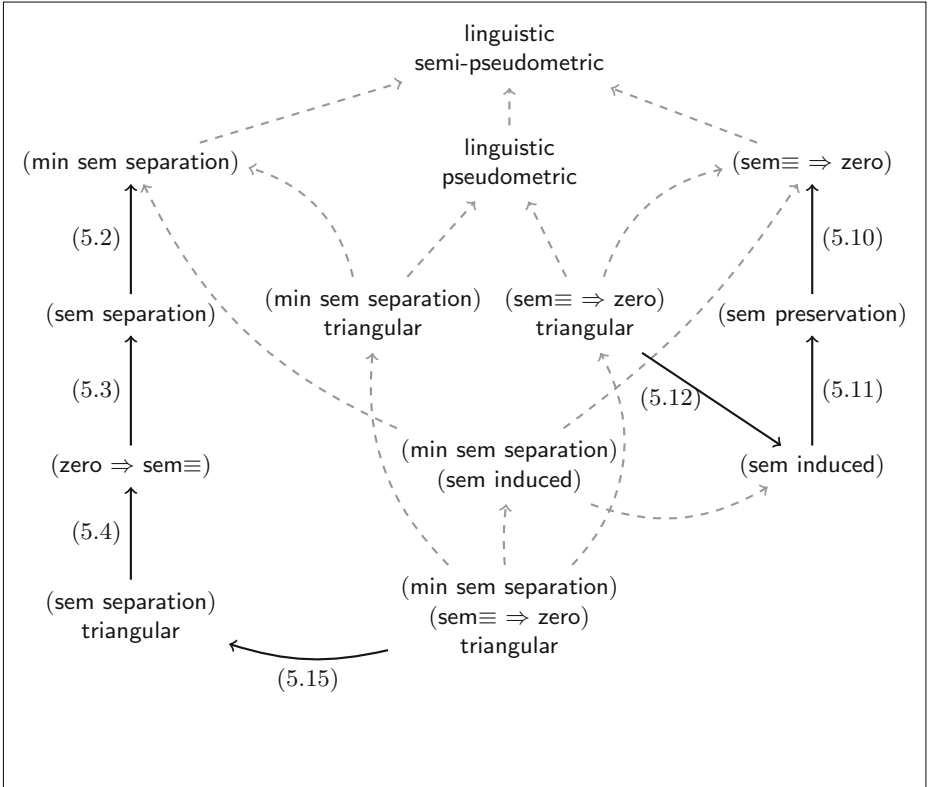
linguistic
semi-pseudometric

(min sem separation)

linguistic
pseudometric

(sem$\equiv$ $\Rightarrow$ zero)

(5.2)

(5.10)

(min sem separation)
triangular

(sem$\equiv$ $\Rightarrow$ zero)
triangular

(sem separation)

(sem preservation)

(5.3)

(5.12)

(5.11)

(zero $\Rightarrow$ sem$\equiv$)

(min sem separation)
(sem induced)

(sem induced)

(5.4)

(sem separation)
triangular

(min sem separation)
(sem$\equiv$ $\Rightarrow$ zero)
triangular

(5.15)